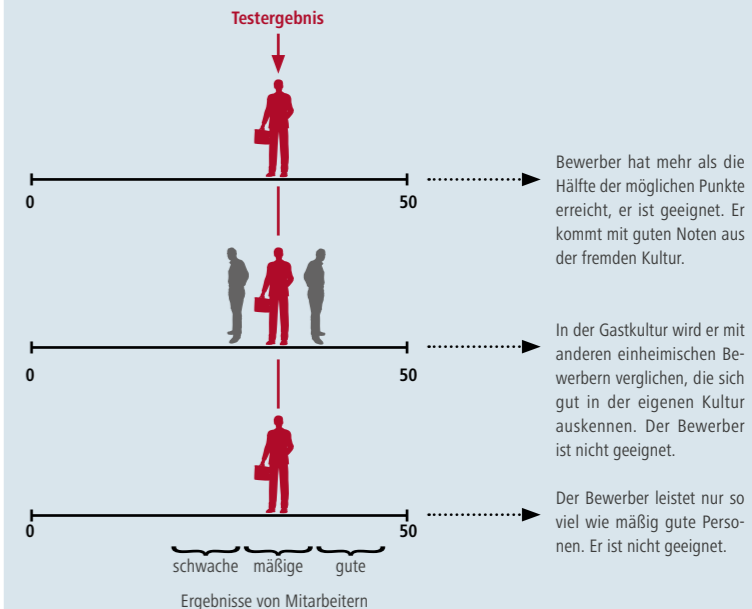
Testergebnis

0

50

Bewerber hat mehr als die Hälfte der möglichen Punkte erreicht, er ist geeignet. Er kommt mit guten Noten aus der fremden Kultur.

0

50

In der Gastkultur wird er mit anderen einheimischen Bewerbern verglichen, die sich gut in der eigenen Kultur auskennen. Der Bewerber ist nicht geeignet.

0

50

Der Bewerber leistet nur so viel wie mäßig gute Personen. Er ist nicht geeignet.

schwache mäßige gute

Ergebnisse von Mitarbeitern